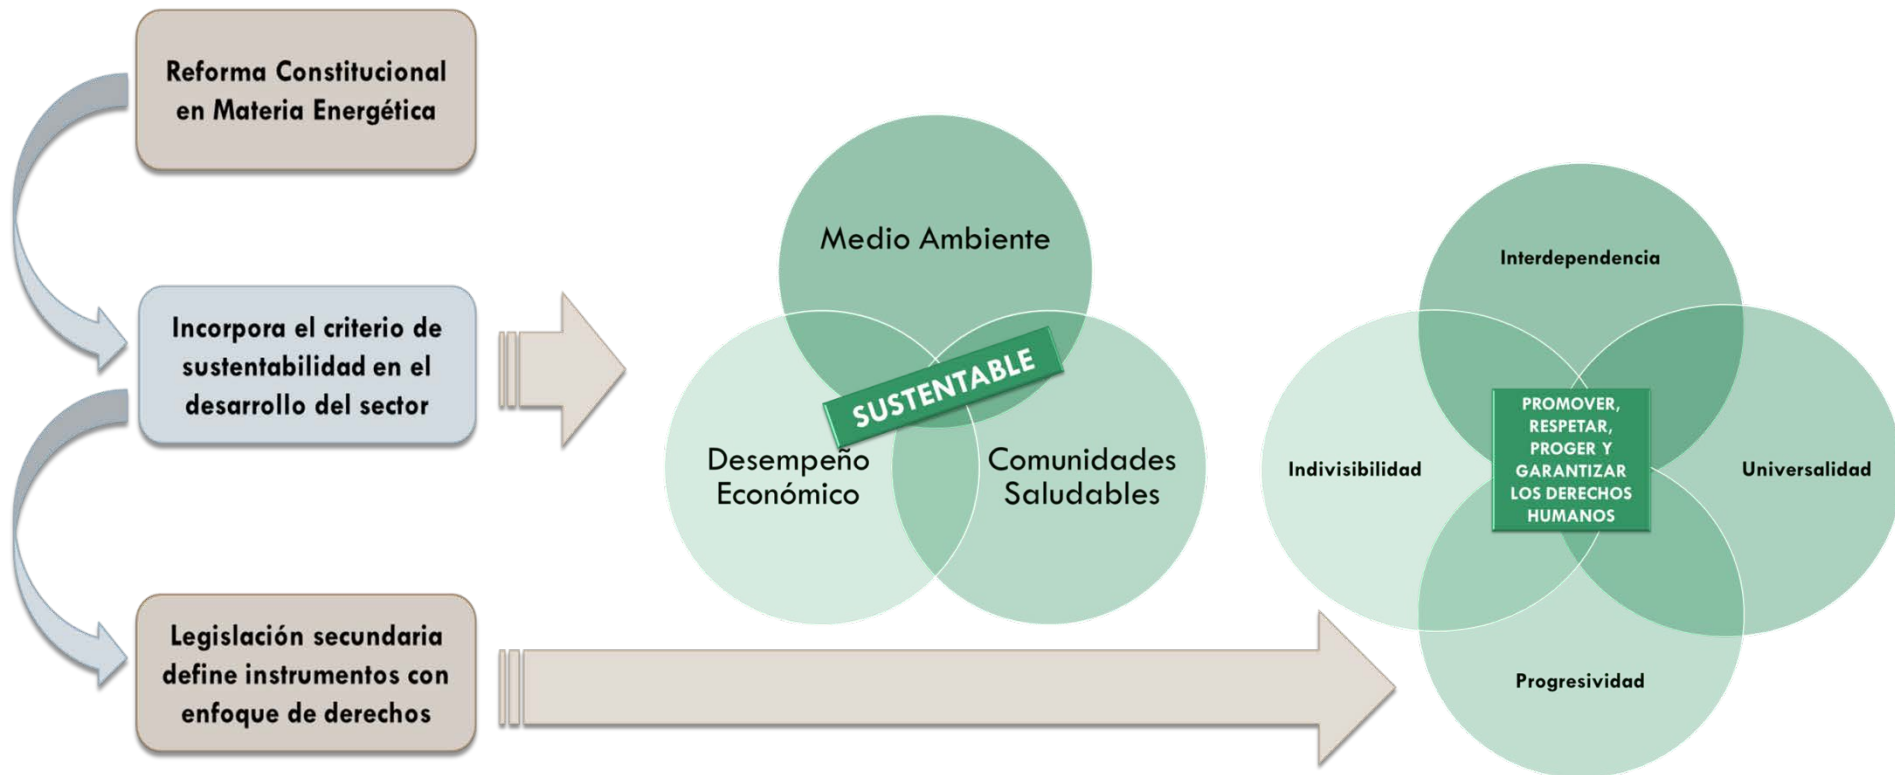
Reforma Constitucional en Materia Energética

Incorpora el criterio de sustentabilidad en el desarrollo del sector

Legislación secundaria define instrumentos con enfoque de derechos

Medio Ambiente

SUSTENTABLE

Desempeño Económico

Comunidades Saludables

Interdependencia

Indivisibilidad

PROMOVER, RESPETAR, PROGER Y GARANTIZAR LOS DERECHOS HUMANOS

Universalidad

Progresividad